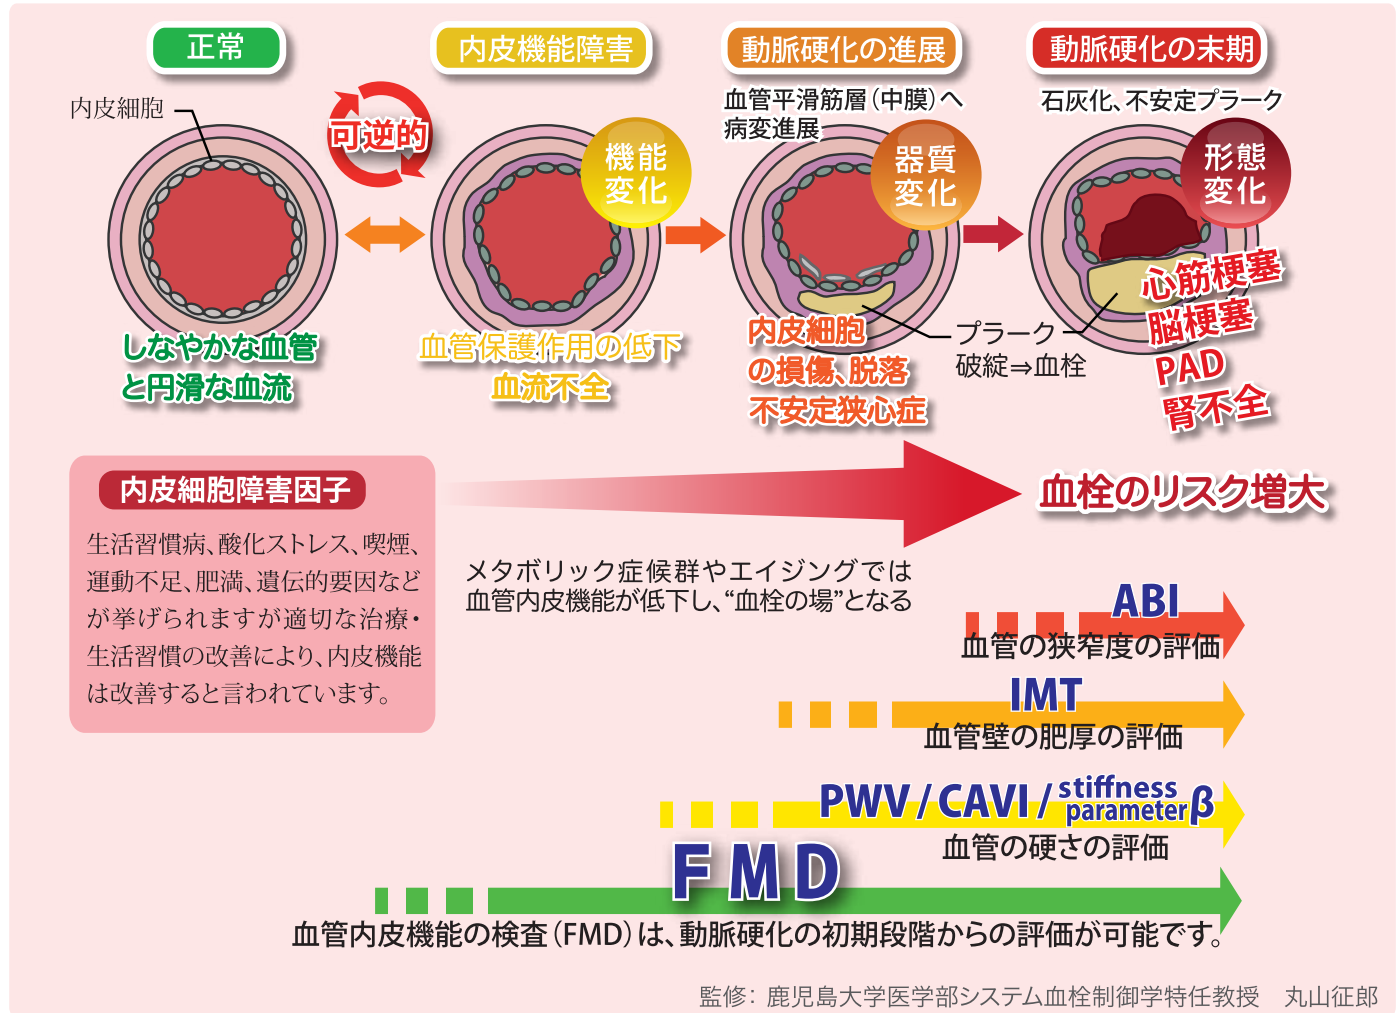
正常

内皮機能障害

動脈硬化の進展

動脈硬化の末期

内皮細胞

可逆的

機能変化

血管平滑筋層(中膜)へ病変進展

器質変化

石灰化、不安定プラーク

形態変化

しなやかな血管と円滑な血流

血管保護作用の低下
血流不全

内皮細胞の損傷、脱落
不安定狭心症

プラーク
破綻⇒血栓

心筋梗塞
脳梗塞
PAD
腎不全

内皮細胞障害因子

生活習慣病、酸化ストレス、喫煙、運動不足、肥満、遺伝的要因などが挙げられますが適切な治療・生活習慣の改善により、内皮機能は改善すると言われています。

血栓のリスク増大

メタボリック症候群やエイジングでは血管内皮機能が低下し、"血栓の場"となる

ABI
血管の狭窄度の評価

IMT
血管壁の肥厚の評価

PWV / CAVI / stiffness parameter $\beta$
血管の硬さの評価

FMD
血管内皮機能の検査(FMD)は、動脈硬化の初期段階からの評価が可能です。

監修: 鹿児島大学医学部システム血栓制御学特任教授　丸山征郎